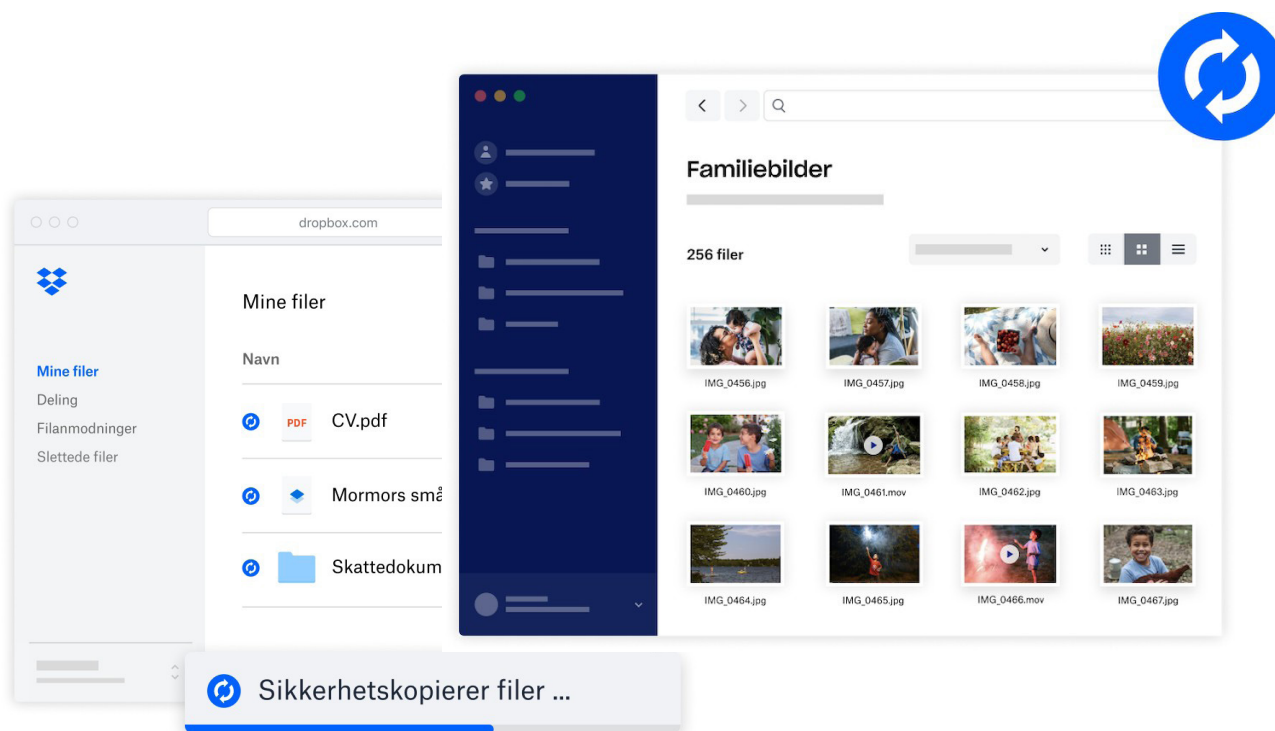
dropbox.com

Mine filer
Deling
Filanmodninger
Slettede filer

Mine filer

Navn

PDF CV.pdf

Mormors små

Skattedokum

Familiebilder

256 filer

IMG_0456.jpg
IMG_0457.jpg
IMG_0458.jpg
IMG_0459.jpg
IMG_0460.jpg
IMG_0461.mov
IMG_0462.jpg
IMG_0463.jpg
IMG_0464.jpg
IMG_0465.jpg
IMG_0466.mov
IMG_0467.jpg

Sikkerhetskopierer filer ...